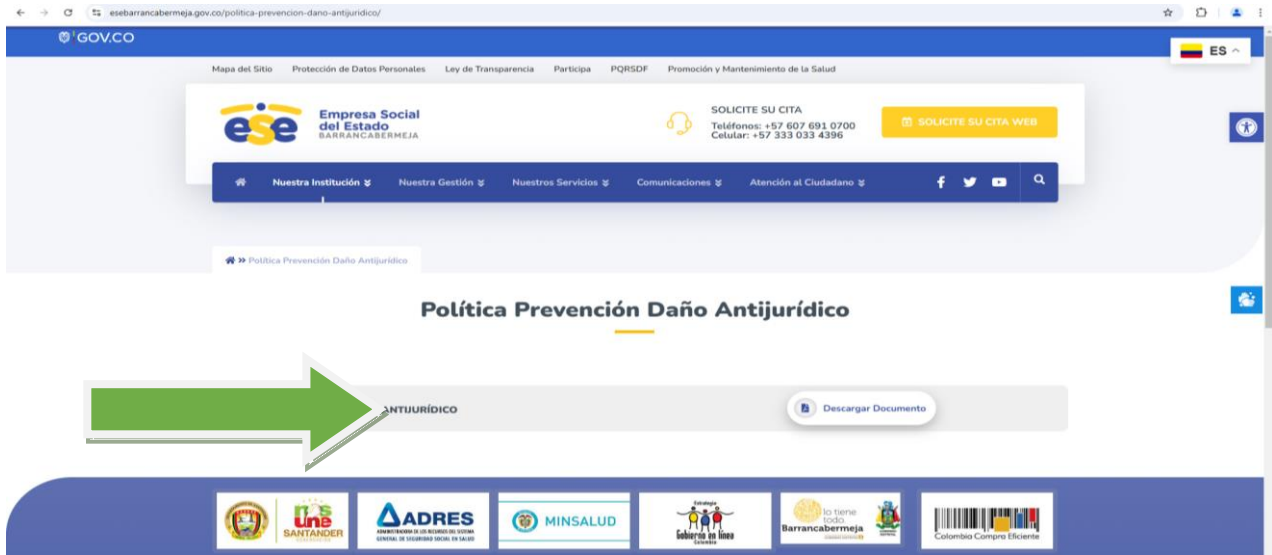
esebarrancabermeja.gov.co/politica-prevencion-dano-antijuridico/

GOV.CO

ES

Mapa del Sitio Protección de Datos Personales Ley de Transparencia Participa PQRSDF Promoción y Mantenimiento de la Salud

ese Empresa Social del Estado BARRANCABERMEJA

SOLICITE SU CITA
Teléfonos: +57 607 691 0700
Celular: +57 333 033 4396

SOLICITE SU CITA WEB

Nuestra Institución Nuestra Gestión Nuestros Servicios Comunicaciones Atención al Ciudadano

» Política Prevención Daño Antijurídico

Política Prevención Daño Antijurídico

ANTIJURÍDICO

Descargar Documento

nos une SANTANDER

ADRES ADMINISTRADORA DE LOS RECURSOS DEL SISTEMA GENERAL DE SEGURIDAD SOCIAL EN SALUD

MINSALUD

Estrategia Gobierno en línea Colombia

lo tiene todo Barrancabermeja

Colombia Compra Eficiente